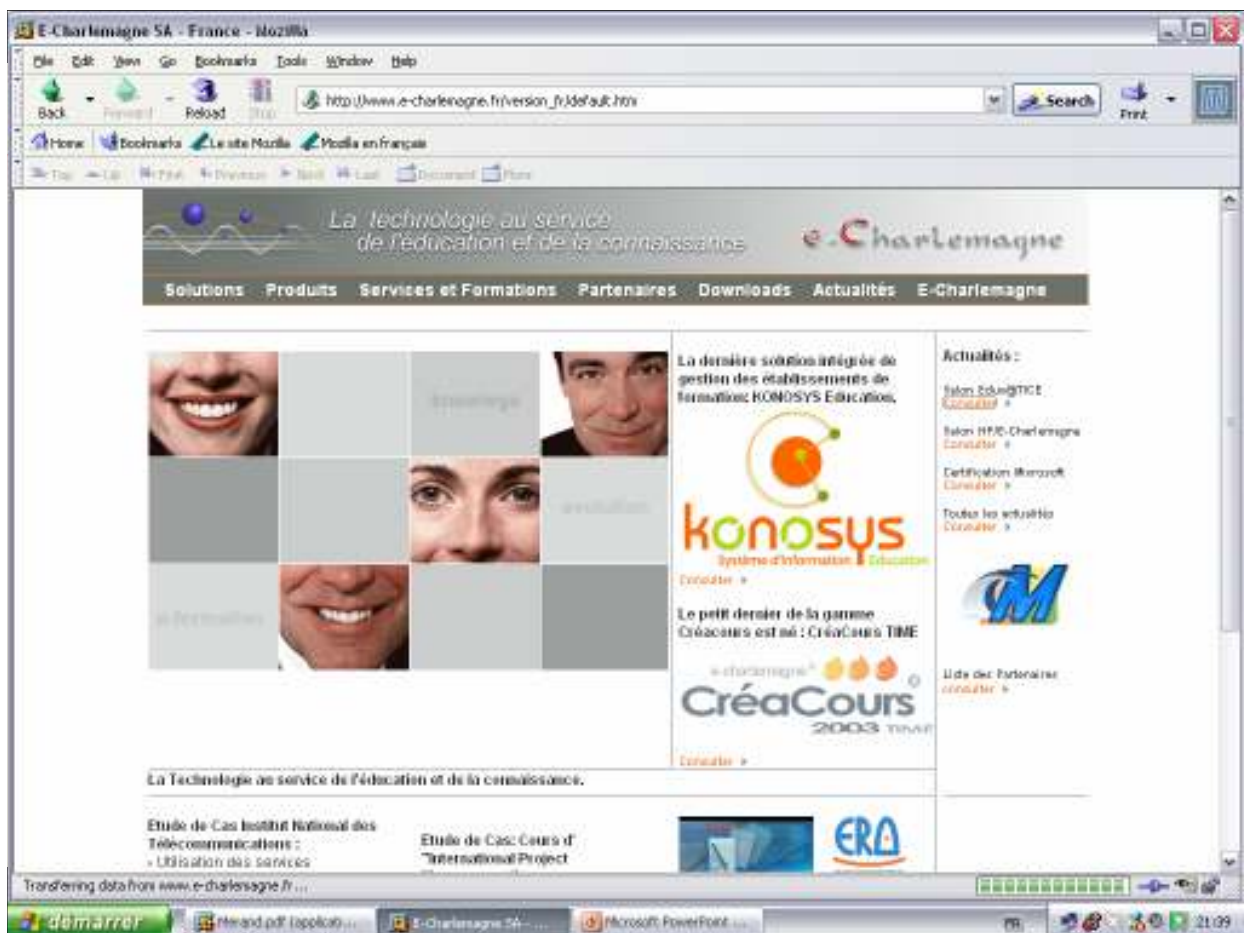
E-Charlemagne SA - France - Mozilla

File Edit View Go Bookmarks Tools Window Help

Back Forward Reload Stop

http://www.e-charlemagne.fr/version_fr/default.htm

Search

Print

Home Bookmarks Le site Mozilla Mozilla en français

Top Up First Previous Next Last Document More

La technologie au service de l'éducation et de la connaissance

e-Charlemagne

Solutions Produits Services et Formations Partenaires Downloads Actualités E-Charlemagne

knowledge

evolution

e-formation

La dernière solution intégrée de gestion des établissements de formation: KONOSYS Education.

konosys

Système d'Information Education

Consulter »

Le petit dernier de la gamme Créacours est né : CréaCours TIME

e-charlemagne

CréaCours

2003 TIME

Consulter »

Actualités :

Salon Educ@TICE
Consulter »

Salon HP/E-Charlemagne
Consulter »

Certification Microsoft
Consulter »

Toutes les actualités
Consulter »

Liste des Partenaires
consulter »

La Technologie au service de l'éducation et de la connaissance.

Etude de Cas Institut National des Télécommunications :
› Utilisation des services

Etude de Cas: Cours d' "International Project

ERA

Transferring data from www.e-charlemagne.fr...

démarrer

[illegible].pdf (applicati...

E-Charlemagne SA - ...

Microsoft PowerPoint ...

FR

21:09